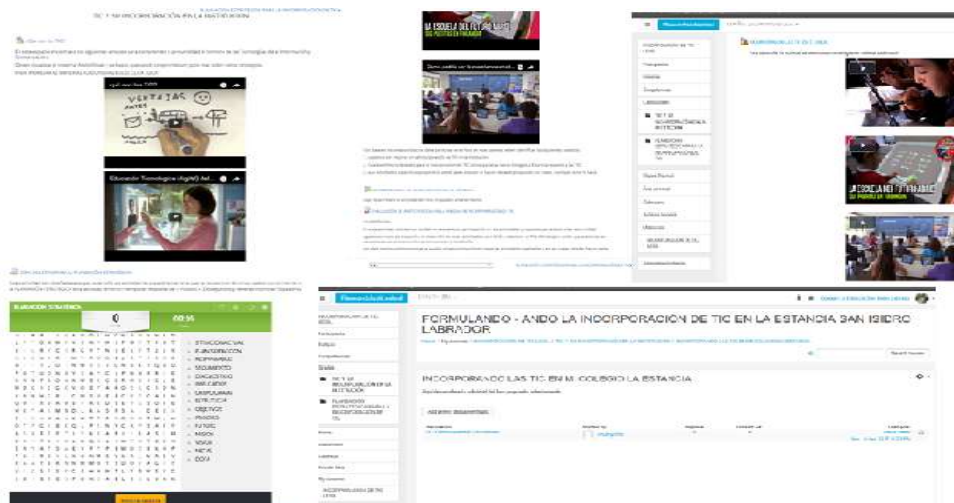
TIC Y SU INCORPORACIÓN EN LA INSTITUCIÓN

VENTAJAS

Educación Tecnológica (AgINE) Act...

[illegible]

LA ESCUELA DEL FUTURO AHORA

ELABORACIÓN ESTRATÉGICA

SITUACIONAL
PLANIFICACION
INCORPORAR
SEGUIMIENTO
DIAGNOSTICO
INDICADOR
CURRICULAR
ESTRATEGIA
OBJETIVOS
TÁCTICAS
FUTURO
MISION
VISION
METAS
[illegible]

Incorporación de TIC
Participantes
Insignias
Competencias
Calificaciones
TIC Y SU INCORPORACIÓN EN LA INSTITUCIÓN
PLANIFICACIÓN ESTRATÉGICA DE LA INCORPORACIÓN DE TIC

LA ESCUELA DEL FUTURO AHORA

FORMULANDO - ANDO LA INCORPORACIÓN DE TIC EN LA ESTANCIA SAN ISIDRO LABRADOR

INCORPORANDO LAS TIC EN MI COLEGIO LA ESTANCIA

Agregar tarea